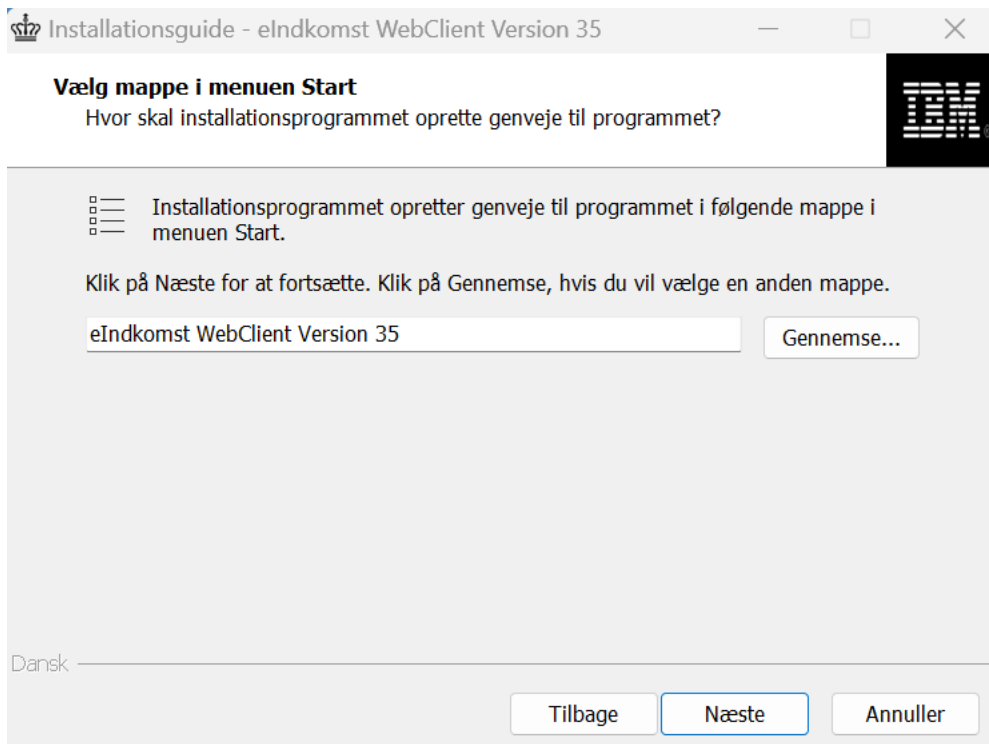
Installationsguide - eIndkomst WebClient Version 35

Vælg mappe i menuen Start
Hvor skal installationsprogrammet oprette genveje til programmet?

IBM

Installationsprogrammet opretter genveje til programmet i følgende mappe i menuen Start.

Klik på Næste for at fortsætte. Klik på Gennemse, hvis du vil vælge en anden mappe.

eIndkomst WebClient Version 35

Gennemse...

Dansk

Tilbage

Næste

Annuller